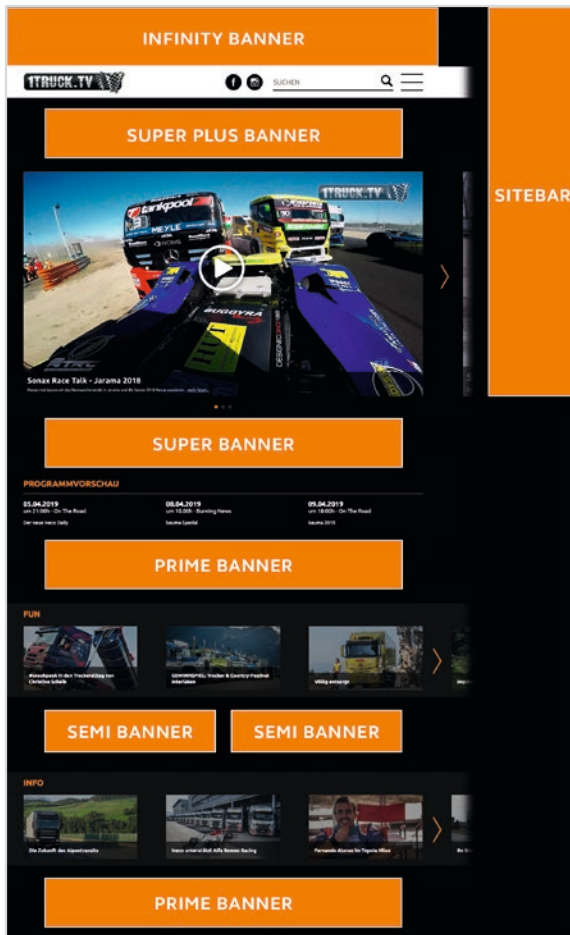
INFINITY BANNER

SITEBAR

1TRUCK.TV

SUCHEN

SUPER PLUS BANNER

1TRUCK.TV

tankpool24

MEYLE

BUGGYRA

Sonax Race Talk - Jarama 2018

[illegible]

SUPER BANNER

PROGRAMMVORSCHAU

05.04.2019
um 21:00h - On The Road
Der neue Iveco Daily

08.04.2019
um 10:00h - Burning News
Iveco Special

09.04.2019
um 18:00h - On The Road
Iveco 2019

PRIME BANNER

FUN

Monsterpark in den Truckerzeltag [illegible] Christian Schalk

GEWINNSPIEL: Trucker & Country Festival Interlaken

Völlig versorgt

SEMI BANNER

SEMI BANNER

INFO

Die Zukunft des Alpentransits

Iveco unterst. Bull Alfa Romeo Racing

Fernando Alonso im Tigoria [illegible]

PRIME BANNER